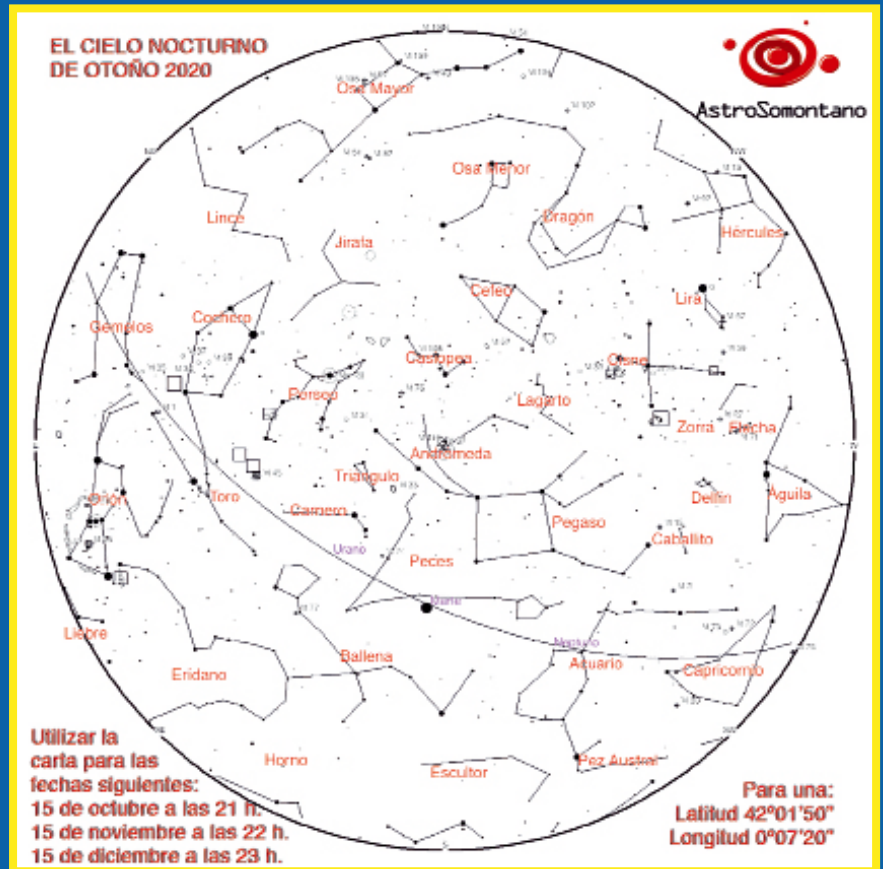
EL CIELO NOCTURNO DE OTOÑO 2020

AstroSomontano

Osa Mayor

Osa Menor

Dragón

Hércules

Lince

Jirafa

Cefeo

Lira

Géminis

Cochero

Casiopea

Cisne

Perseo

Lagarto

Zorra

Flecha

Andrómeda

Triángulo

Delfín

Águila

Orión

Toro

Carnero

Pegaso

Caballito

Urano

Peces

Marte

Liebre

Neptuno

Ballena

Acuario

Capricornio

Eridano

Horno

Escultor

Pez Austral

Utilizar la carta para las fechas siguientes:
15 de octubre a las 21 h.
15 de noviembre a las 22 h.
15 de diciembre a las 23 h.

Para una:
Latitud 42º01'50"
Longitud 0º07'20"